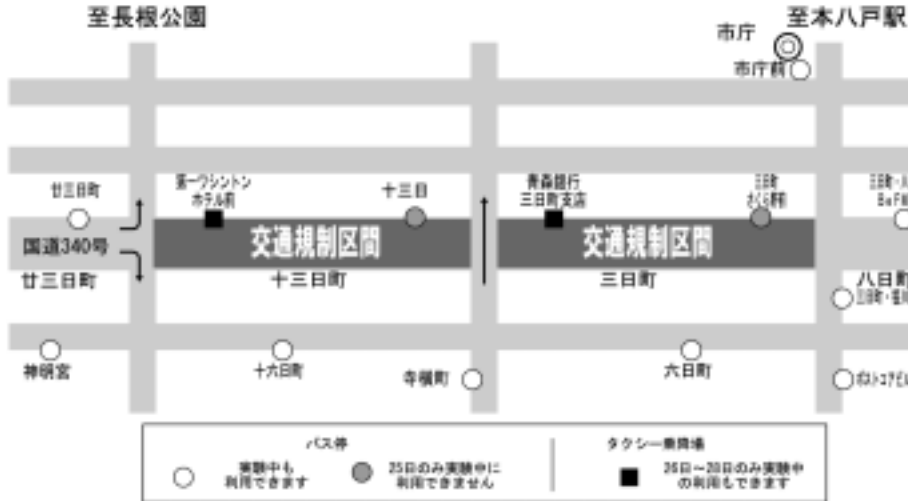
至長根公園

至本八戸駅

市庁

市庁前

廿三日町

第一ワシントンホテル前

十三日

青森銀行三日町支店

三日町さくら野前

三日町・八日町BeFM

国道340号

交通規制区間

交通規制区間

廿三日町

十三日町

三日町

八日町

三日町・番町

神明宮

十六日町

寺横町

六日町

ポストコアビル

バス停

実験中も利用できます

25日のみ実験中に利用できません

タクシー乗降場

26日～28日のみ実験中の利用もできます